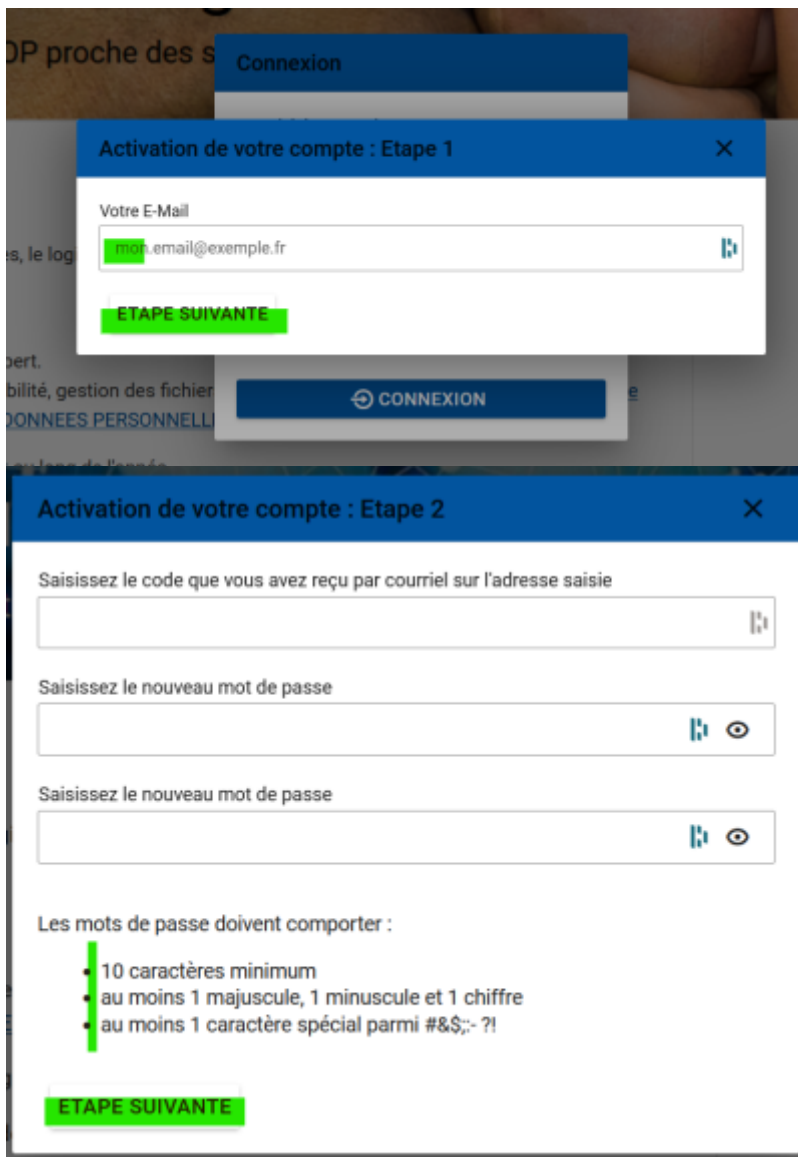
OP proche des s

Connexion

s, le log

pert.
bilité, gestion des fichier
DONNEES PERSONNELL

CONNEXION

Activation de votre compte : Etape 1

Votre E-Mail

mon.email@exemple.fr

ETAPE SUIVANTE

Activation de votre compte : Etape 2

Saisissez le code que vous avez reçu par courriel sur l'adresse saisie

Saisissez le nouveau mot de passe

Saisissez le nouveau mot de passe

Les mots de passe doivent comporter :

- 10 caractères minimum
- au moins 1 majuscule, 1 minuscule et 1 chiffre
- au moins 1 caractère spécial parmi #&$;:- ?!

ETAPE SUIVANTE